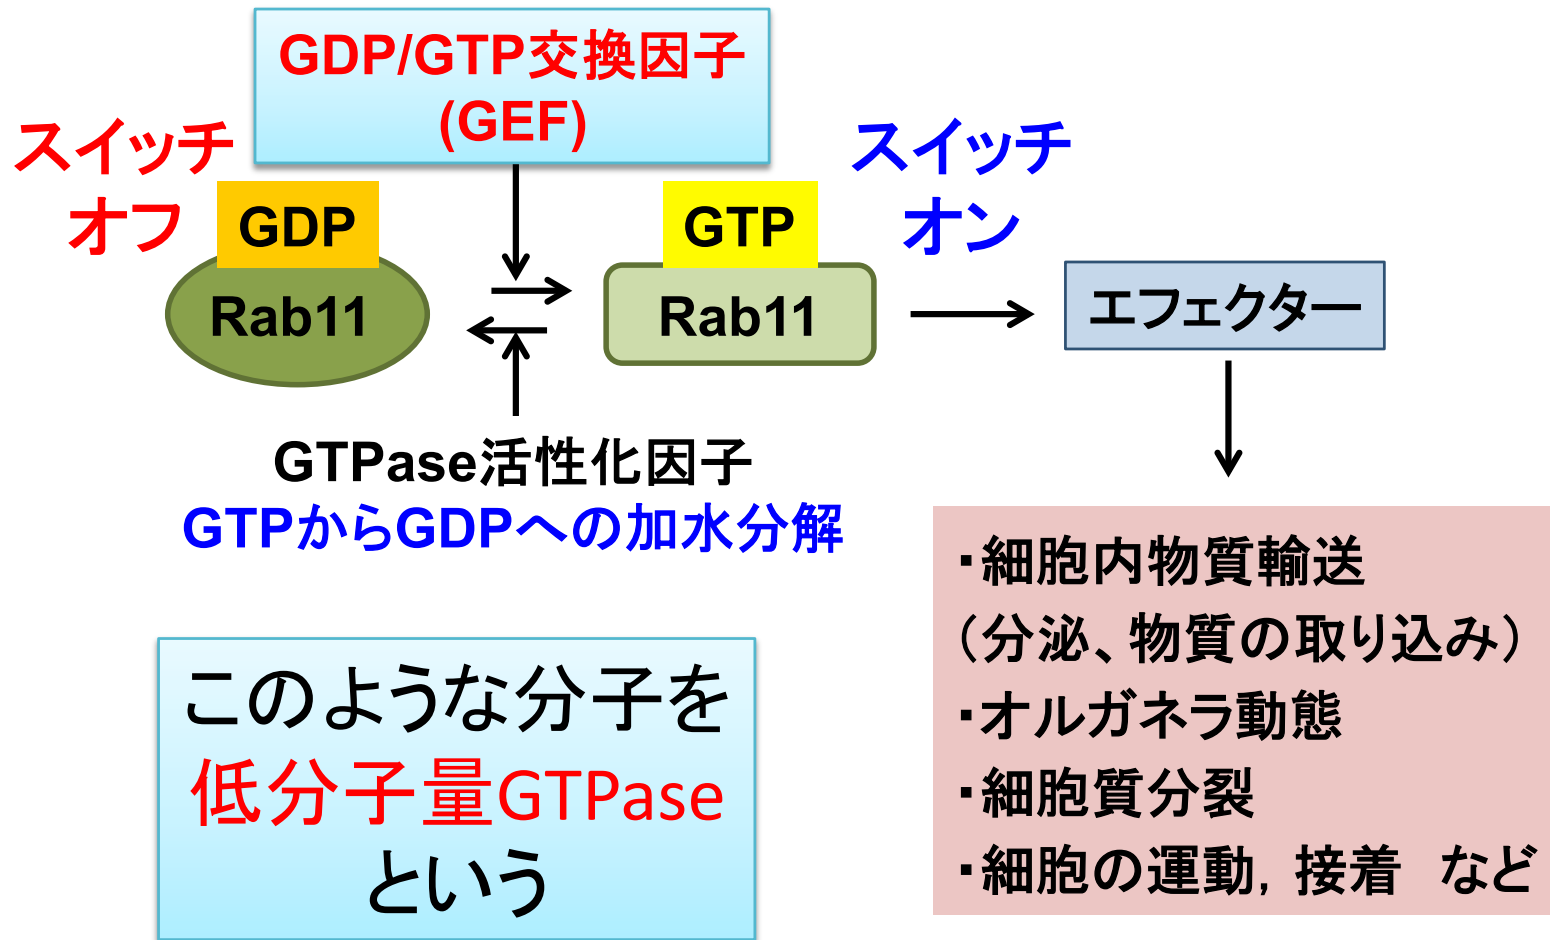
GDP/GTP交換因子
(GEF)

スイッチ
オフ

GDP
Rab11

GTP
Rab11

スイッチ
オン

エフェクター

GTPase活性化因子
GTPからGDPへの加水分解

・細胞内物質輸送
(分泌、物質の取り込み)
・オルガネラ動態
・細胞質分裂
・細胞の運動, 接着　など

このような分子を
低分子量GTPase
という